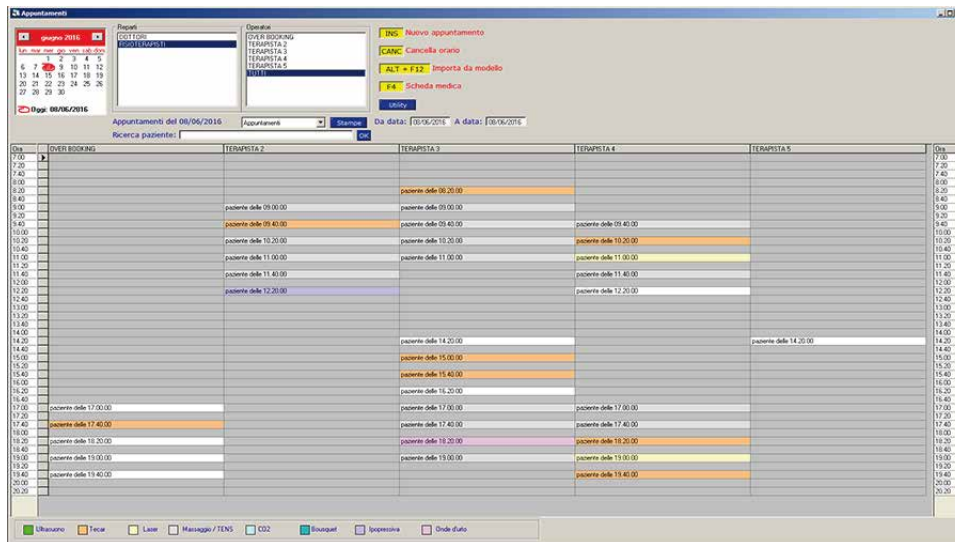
Appuntamenti

giugno 2016
lun mar mer gio ven sab dom
1 2 3 4 5
6 7 8 9 10 11 12
13 14 15 16 17 18 19
20 21 22 23 24 25 26
27 28 29 30
Oggi: 08/06/2016

Reparti
DOTTORI
FISIOTERAPISTI

Operatori
OVER BOOKING
TERAPISTA 2
TERAPISTA 3
TERAPISTA 4
TERAPISTA 5
TUTTI

INS Nuovo appuntamento
CANC Cancella orario
ALT + F12 Importa da modello
F4 Scheda medica
Utility

Appuntamenti del 08/06/2016 Appuntamenti Stampa Da data: 08/06/2016 A data: 08/06/2016
Ricerca paziente: OK

| Ora | OVER BOOKING | TERAPISTA 2 | TERAPISTA 3 | TERAPISTA 4 | TERAPISTA 5 | Ora |
|---|---|---|---|---|---|---|
| 7.00 | | | | | | 7.00 |
| 7.20 | | | | | | 7.20 |
| 7.40 | | | | | | 7.40 |
| 8.00 | | | | | | 8.00 |
| 8.20 | | | paziente delle 08.20.00 | | | 8.20 |
| 8.40 | | | | | | 8.40 |
| 9.00 | | paziente delle 09.00.00 | paziente delle 09.00.00 | | | 9.00 |
| 9.20 | | | | | | 9.20 |
| 9.40 | | paziente delle 09.40.00 | paziente delle 09.40.00 | paziente delle 09.40.00 | | 9.40 |
| 10.00 | | | | | | 10.00 |
| 10.20 | | paziente delle 10.20.00 | paziente delle 10.20.00 | paziente delle 10.20.00 | | 10.20 |
| 10.40 | | | | | | 10.40 |
| 11.00 | | paziente delle 11.00.00 | paziente delle 11.00.00 | paziente delle 11.00.00 | | 11.00 |
| 11.20 | | | | | | 11.20 |
| 11.40 | | paziente delle 11.40.00 | | paziente delle 11.40.00 | | 11.40 |
| 12.00 | | | | | | 12.00 |
| 12.20 | | paziente delle 12.20.00 | | paziente delle 12.20.00 | | 12.20 |
| 12.40 | | | | | | 12.40 |
| 13.00 | | | | | | 13.00 |
| 13.20 | | | | | | 13.20 |
| 13.40 | | | | | | 13.40 |
| 14.00 | | | | | | 14.00 |
| 14.20 | | | paziente delle 14.20.00 | | paziente delle 14.20.00 | 14.20 |
| 14.40 | | | | | | 14.40 |
| 15.00 | | | paziente delle 15.00.00 | | | 15.00 |
| 15.20 | | | | | | 15.20 |
| 15.40 | | | paziente delle 15.40.00 | | | 15.40 |
| 16.00 | | | | | | 16.00 |
| 16.20 | | | paziente delle 16.20.00 | | | 16.20 |
| 16.40 | | | | | | 16.40 |
| 17.00 | paziente delle 17.00.00 | | paziente delle 17.00.00 | paziente delle 17.00.00 | | 17.00 |
| 17.20 | | | | | | 17.20 |
| 17.40 | paziente delle 17.40.00 | | paziente delle 17.40.00 | paziente delle 17.40.00 | | 17.40 |
| 18.00 | | | | | | 18.00 |
| 18.20 | paziente delle 18.20.00 | | paziente delle 18.20.00 | paziente delle 18.20.00 | | 18.20 |
| 18.40 | | | | | | 18.40 |
| 19.00 | paziente delle 19.00.00 | | paziente delle 19.00.00 | paziente delle 19.00.00 | | 19.00 |
| 19.20 | | | | | | 19.20 |
| 19.40 | paziente delle 19.40.00 | | | paziente delle 19.40.00 | | 19.40 |
| 20.00 | | | | | | 20.00 |
| 20.20 | | | | | | 20.20 |

Ultrasuono Tecar Laser Massaggio / TENS CO2 Bousquet Ipopressiva Onde d'urto